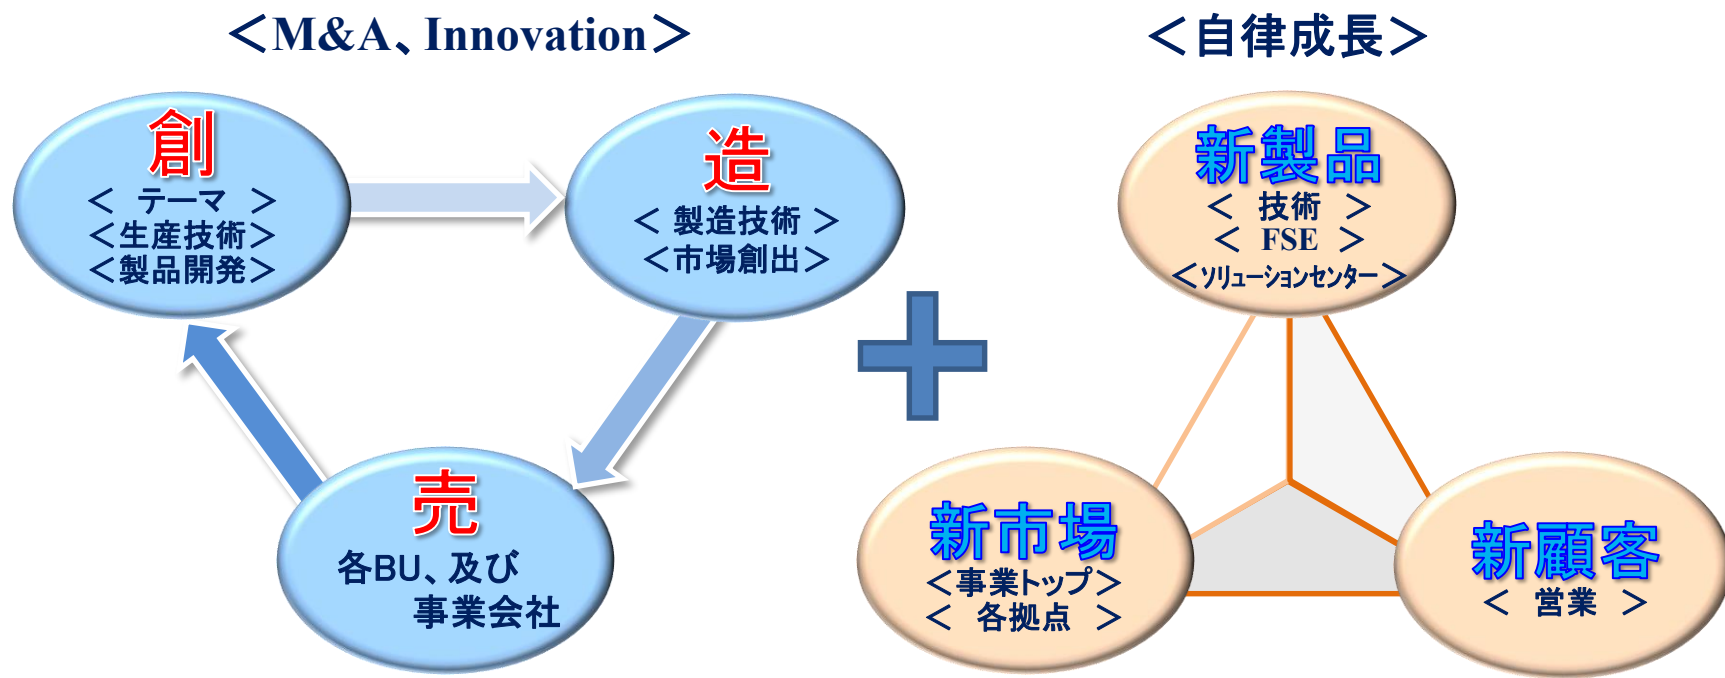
＜M&A、Innovation＞

創
＜ テーマ ＞
＜生産技術＞
＜製品開発＞

造
＜ 製造技術 ＞
＜市場創出＞

売
各BU、及び
事業会社

＜自律成長＞

新製品
＜ 技術 ＞
＜ FSE ＞
＜ｿﾘｭｰｼｮﾝｾﾝﾀｰ＞

新市場
＜事業トップ＞
＜ 各拠点 ＞

新顧客
＜ 営業 ＞